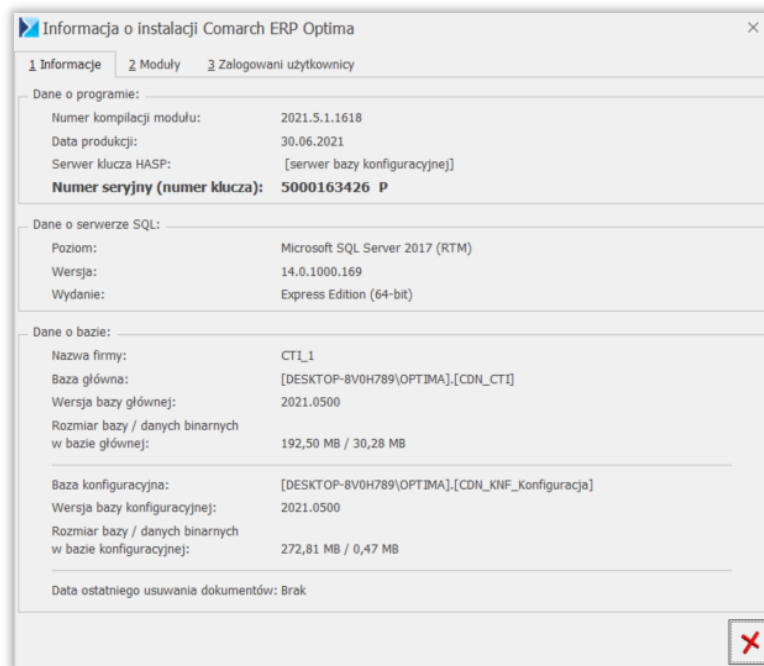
Informacja o instalacji Comarch ERP Optima

×

1 Informacje | 2 Moduły | 3 Zalogowani użytkownicy

Dane o programie:

Numer kompilacji modułu: 2021.5.1.1618
Data produkcji: 30.06.2021
Serwer klucza HASP: [serwer bazy konfiguracyjnej]
**Numer seryjny (numer klucza): 5000163426 P**

Dane o serwerze SQL:

Poziom: Microsoft SQL Server 2017 (RTM)
Wersja: 14.0.1000.169
Wydanie: Express Edition (64-bit)

Dane o bazie:

Nazwa firmy: CTI_1
Baza główna: [DESKTOP-8V0H789\OPTIMA].[CDN_CTI]
Wersja bazy głównej: 2021.0500
Rozmiar bazy / danych binarnych w bazie głównej: 192,50 MB / 30,28 MB

Baza konfiguracyjna: [DESKTOP-8V0H789\OPTIMA].[CDN_KNF_Konfiguracja]
Wersja bazy konfiguracyjnej: 2021.0500
Rozmiar bazy / danych binarnych w bazie konfiguracyjnej: 272,81 MB / 0,47 MB

Data ostatniego usuwania dokumentów: Brak